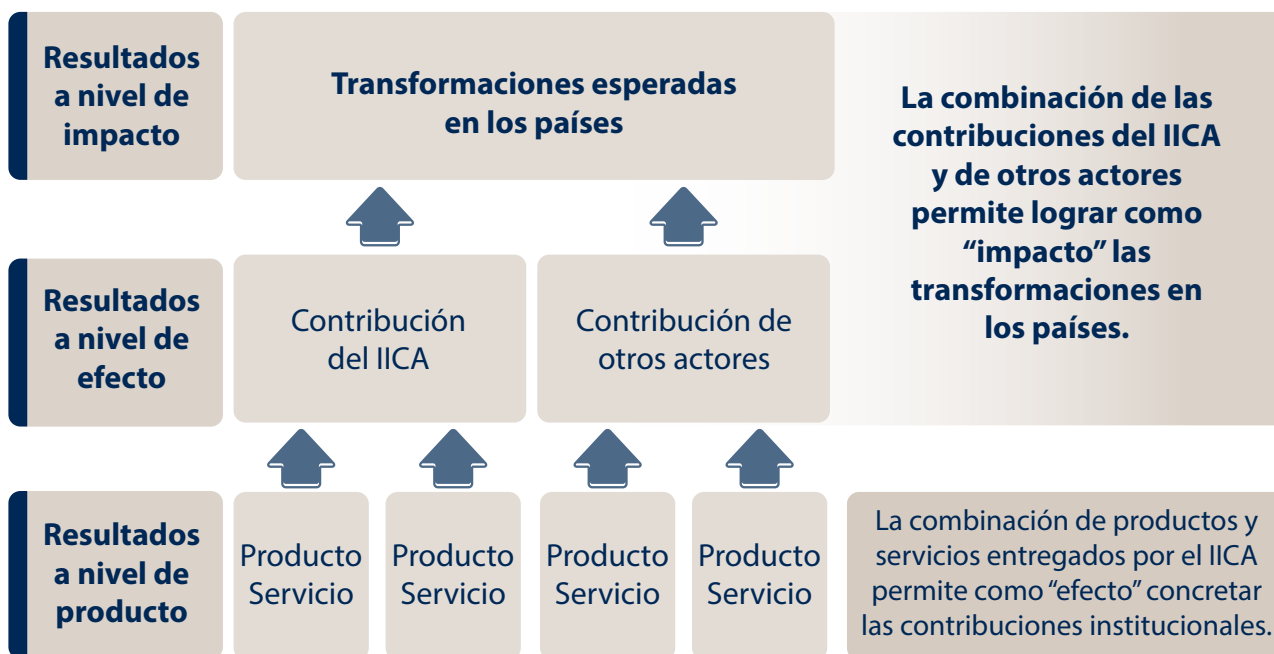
Resultados a nivel de impacto

Transformaciones esperadas en los países

La combinación de las contribuciones del IICA y de otros actores permite lograr como "impacto" las transformaciones en los países.

Resultados a nivel de efecto

Contribución del IICA

Contribución de otros actores

Resultados a nivel de producto

Producto Servicio

Producto Servicio

Producto Servicio

Producto Servicio

La combinación de productos y servicios entregados por el IICA permite como "efecto" concretar las contribuciones institucionales.